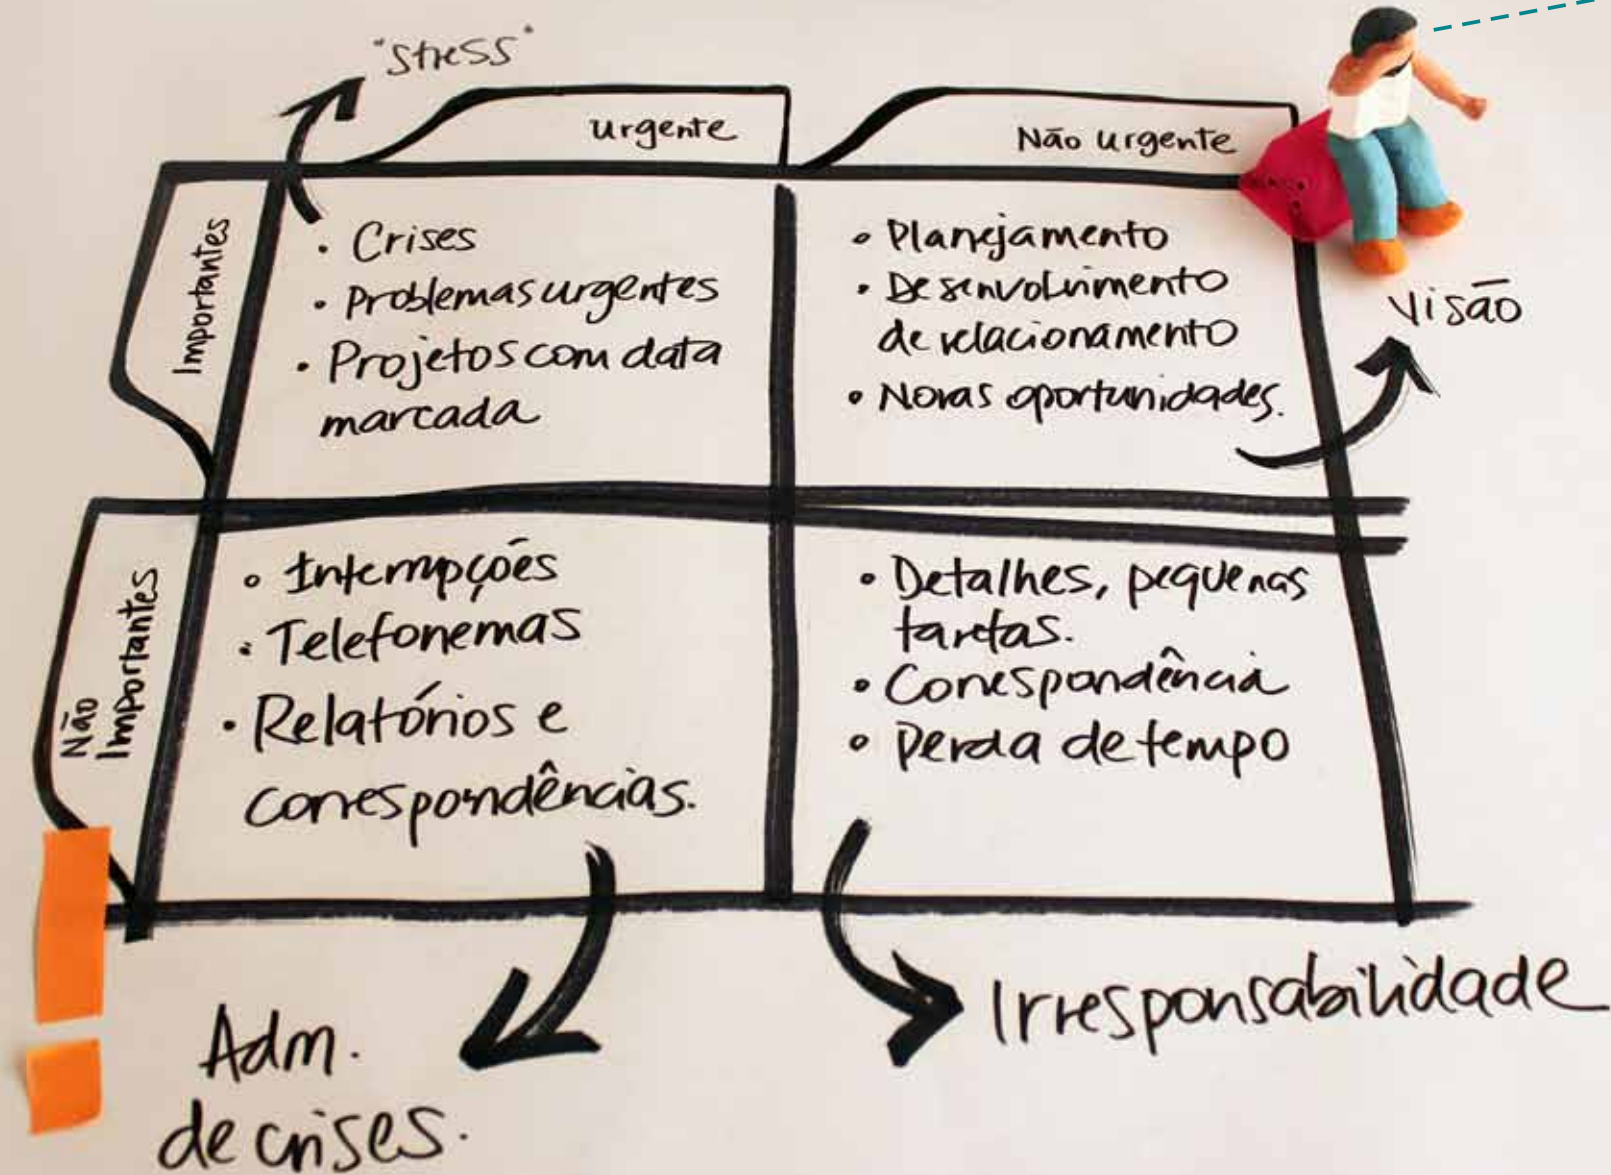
"Stress"

Urgente

Não urgente

Importantes

Não Importantes

• Crises
• Problemas urgentes
• Projetos com data marcada

• Planejamento
• Desenvolvimento de relacionamento
• Novas oportunidades.

Visão

• Interrupções
• Telefonemas
• Relatórios e correspondências.

• Detalhes, pequenas tarefas.
• Correspondência
• Perda de tempo

Adm. de crises.

Irresponsabilidade